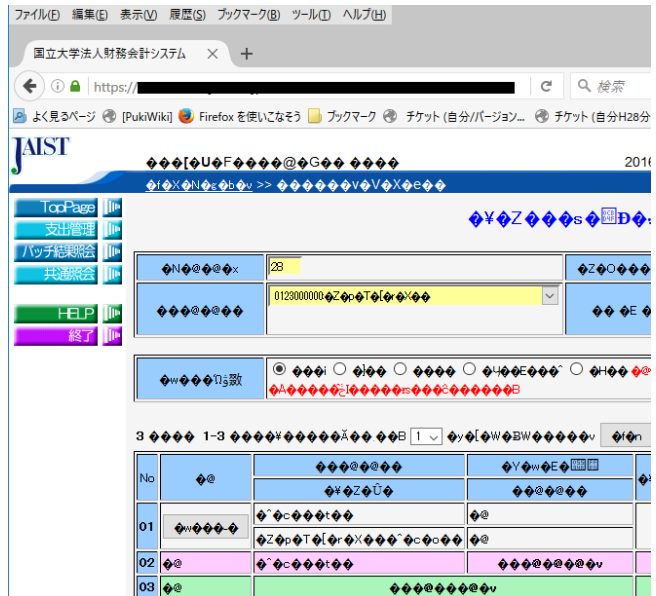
ファイル(F) 編集(E) 表示(V) 履歴(S) ブックマーク(B) ツール(T) ヘルプ(H)

国立大学法人財務会計システム ×

https://

検索

よく見るページ [PukiWiki] Firefox を使いこなそう ブックマーク チケット (自分/バージョン... チケット (自分H28分

JAIST

���[�U�F����@�G�� ����

2016

�f�X�N�g�b�v >> ������v�V�X�e��

TopPage
支出管理
バッチ結果照会
共通照会

HELP
終了

�¥�Z���s�

�N�@�@�x | 28 | �Z�O���

���@�@��� | 0123000000�Z�p�T�[�r�X�� | �� �E

�w���ῃ数 | ���i ��� ���� �ч�E��� �H�� | �A������I�����s���Ȍ�����B

3 ���� 1-3 ���¥������ ��B 1 �y�[�W�\������v �f�n

| No | �@ | ���@�@��� | �Y�w�E� | |
|---|---|---|---|---|
| | | �¥�Z�Ū� | ���@�@��� | |
| 01 | �w���-� | �^�c���t�� | �@ | |
| | | �Z�p�T�[�r�X���^�c�o�� | �@ | |
| 02 | �@ | �^�c���t�� | ����@�@��@�v | |
| 03 | �@ | ���@����@�v | | |